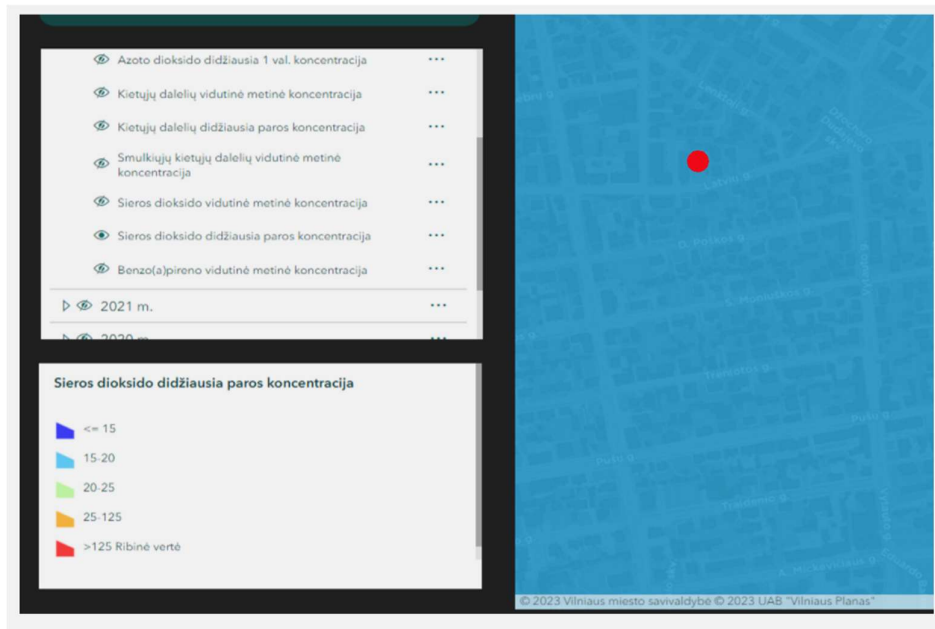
Azoto dioksido didžiausia 1 val. koncentracija ···

Kietųjų dalelių vidutinė metinė koncentracija ···

Kietųjų dalelių didžiausia paros koncentracija ···

Smulkiųjų kietųjų dalelių vidutinė metinė koncentracija ···

Sieros dioksido vidutinė metinė koncentracija ···

Sieros dioksido didžiausia paros koncentracija ···

Benzo(a)pireno vidutinė metinė koncentracija ···

2021 m. ···

2020 m. ···

Sieros dioksido didžiausia paros koncentracija

<= 15

15-20

20-25

25-125

>125 Ribinė vertė

Latvių g.

Lenktoji g.

D. Poškos g.

S. Moniuškos g.

Treniotos g.

Pušų g.

Tvirtovės g.

A. Mickevičiaus g.

Žalgirio g.

© 2023 Vilniaus miesto savivaldybė © 2023 UAB "Vilniaus Planas"